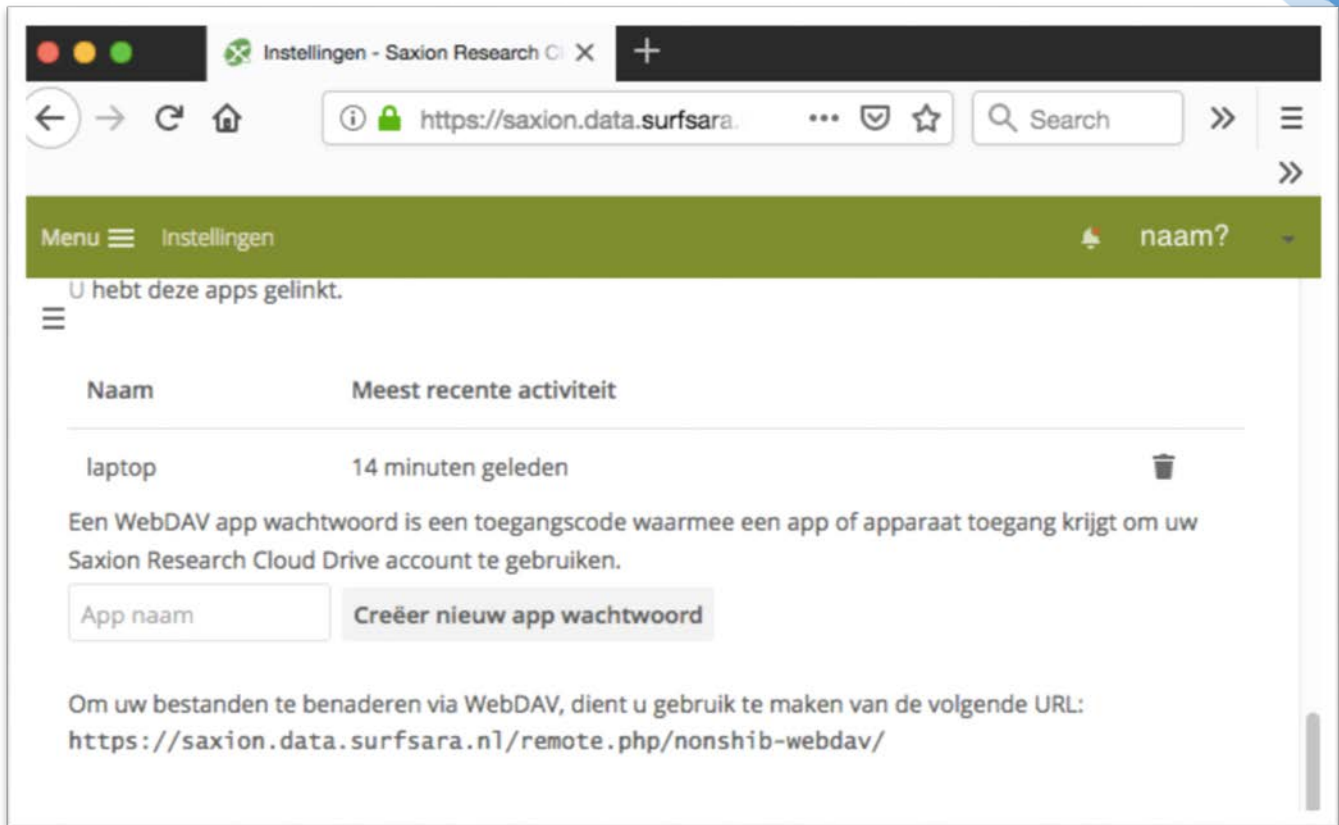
Instellingen - Saxion Research Cl ×

https://saxion.data.surfsara.

Search

Menu Instellingen

naam?

U hebt deze apps gelinkt.

| Naam | Meest recente activiteit |
|---|---|
| laptop | 14 minuten geleden |

Een WebDAV app wachtwoord is een toegangscode waarmee een app of apparaat toegang krijgt om uw Saxion Research Cloud Drive account te gebruiken.

App naam

Creëer nieuw app wachtwoord

Om uw bestanden te benaderen via WebDAV, dient u gebruik te maken van de volgende URL:
https://saxion.data.surfsara.nl/remote.php/nonshib-webdav/